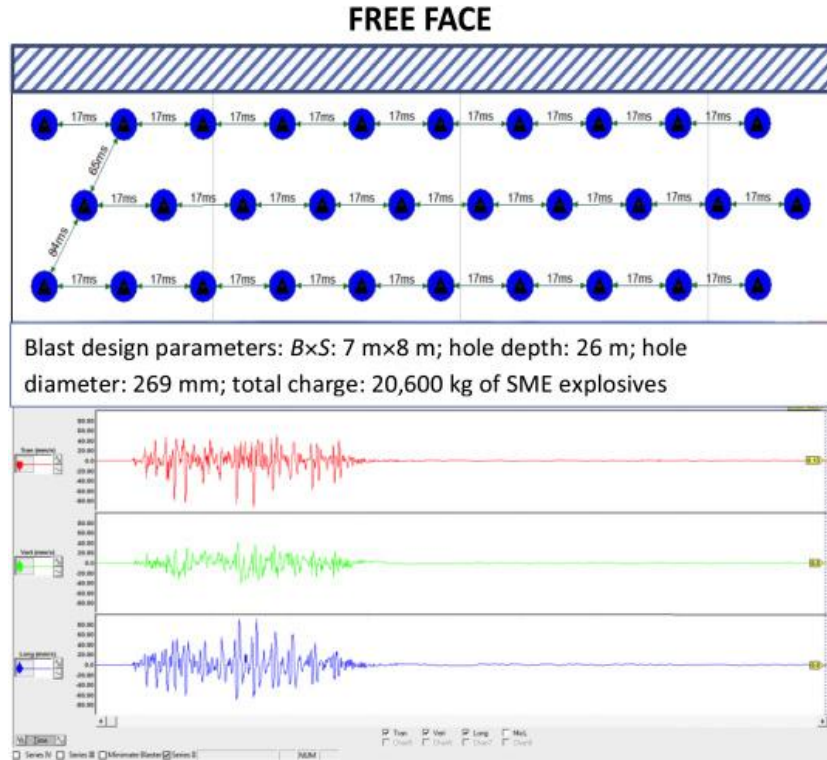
FREE FACE

17ms 17ms 17ms 17ms 17ms 17ms 17ms 17ms 17ms

65ms

17ms 17ms 17ms 17ms 17ms 17ms 17ms 17ms 17ms

84ms

17ms 17ms 17ms 17ms 17ms 17ms 17ms 17ms 17ms

Blast design parameters: *B*×*S*: 7 m×8 m; hole depth: 26 m; hole diameter: 269 mm; total charge: 20,600 kg of SME explosives

Tran (mm/s)

Vert (mm/s)

Long (mm/s)

Tran Vert Long MicL

Series IV Series III Minimate Blaster Series II NUM